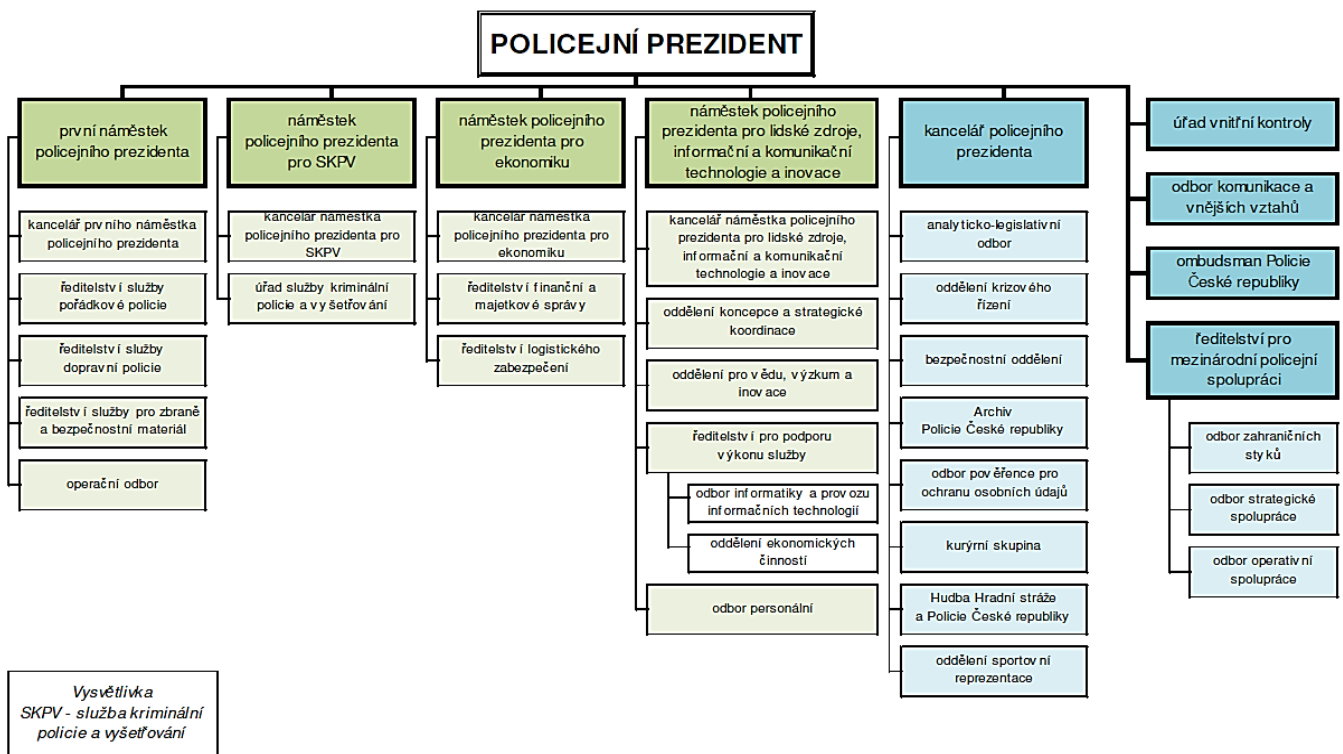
POLICEJNÍ PREZIDENT

první náměstek policejního prezidenta

kancelář prvního náměstka policejního prezidenta

ředitelství služby pořádkové policie

ředitelství služby dopravní policie

ředitelství služby pro zbraně a bezpečnostní materiál

operační odbor

náměstek policejního prezidenta pro SKPV

kancelář náměstka policejního prezidenta pro SKPV

úřad služby kriminální policie a vyšetřování

náměstek policejního prezidenta pro ekonomiku

kancelář náměstka policejního prezidenta pro ekonomiku

ředitelství finanční a majetkové správy

ředitelství logistického zabezpečení

náměstek policejního prezidenta pro lidské zdroje, informační a komunikační technologie a inovace

kancelář náměstka policejního prezidenta pro lidské zdroje, informační a komunikační technologie a inovace

oddělení koncepce a strategické koordinace

oddělení pro vědu, výzkum a inovace

ředitelství pro podporu výkonu služby

odbor informatiky a provozu informačních technologií

oddělení ekonomických činností

odbor personální

kancelář policejního prezidenta

analyticko-legislativní odbor

oddělení krizového řízení

bezpečnostní oddělení

Archiv Policie České republiky

odbor pověřence pro ochranu osobních údajů

kurýrní skupina

Hudba Hradní stráže a Policie České republiky

oddělení sportovní reprezentace

úřad vnitřní kontroly

odbor komunikace a vnějších vztahů

ombudsman Policie České republiky

ředitelství pro mezinárodní policejní spolupráci

odbor zahraničních styků

odbor strategické spolupráce

odbor operativní spolupráce

Vysvětlivka
SKPV - služba kriminální policie a vyšetřování